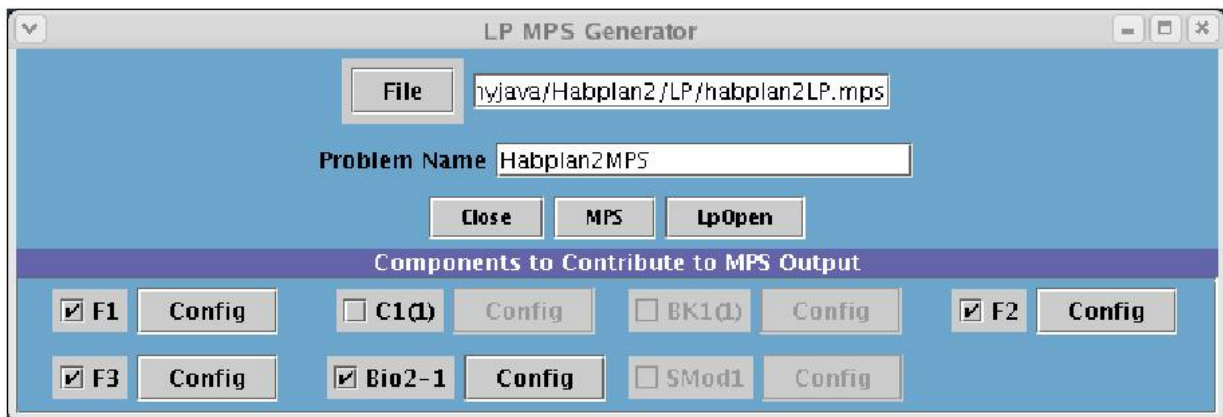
LP MPS Generator

File

hyjava/Habplan2/LP/habplan2LP.mps

Problem Name Habplan2MPS

Close MPS LpOpen

Components to Contribute to MPS Output

☑ F1 Config ☐ C1(1) Config ☐ BK1(1) Config ☑ F2 Config

☑ F3 Config ☑ Bio2-1 Config ☐ SMod1 Config